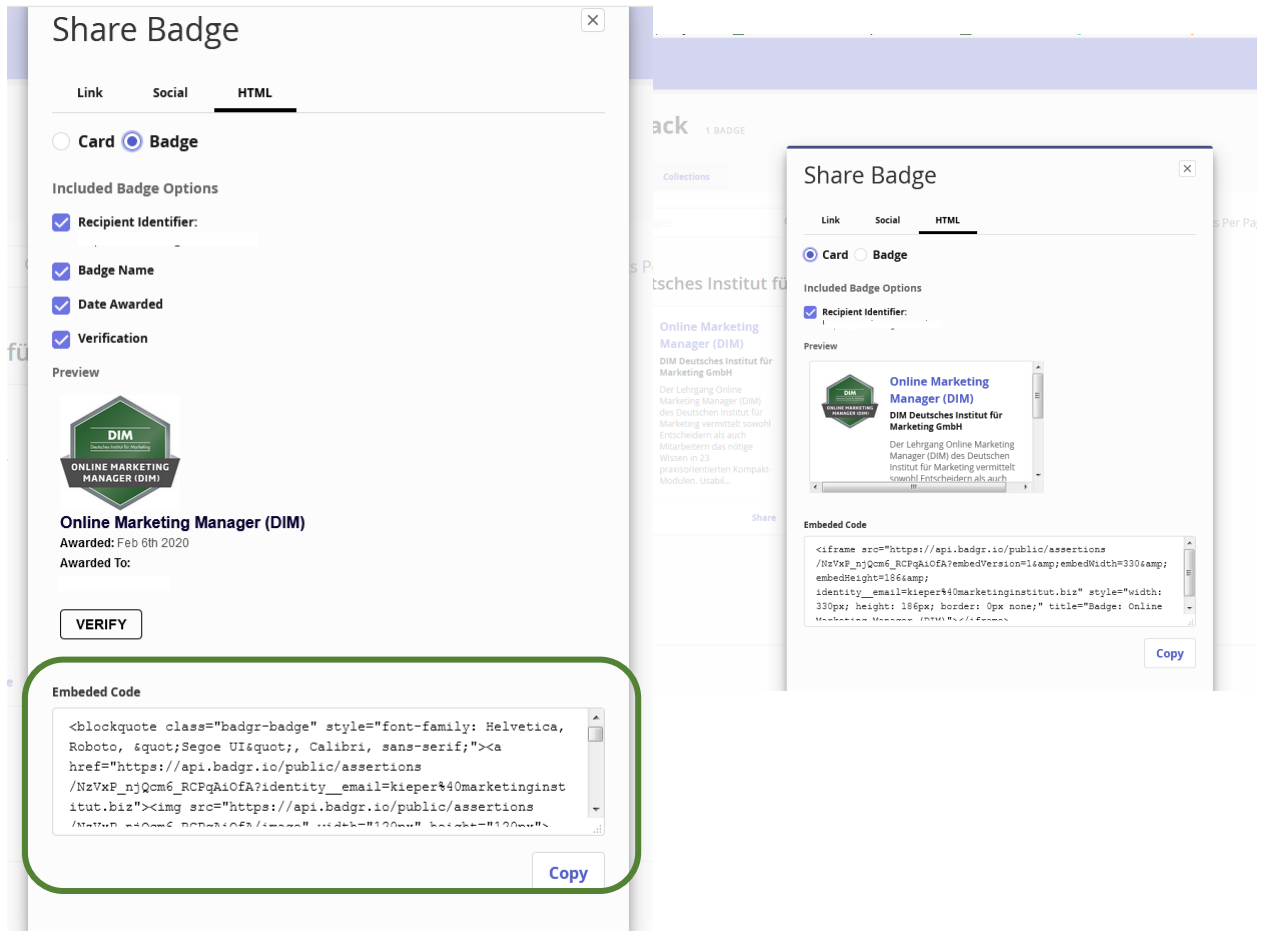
Share Badge

×

Link Social HTML

Card Badge

Included Badge Options

Recipient Identifier:

Badge Name

Date Awarded

Verification

Preview

DIM
Deutsches Institut für Marketing
ONLINE MARKETING MANAGER (DIM)

Online Marketing Manager (DIM)
Awarded: Feb 6th 2020
Awarded To:

VERIFY

Embeded Code

<blockquote class="badgr-badge" style="font-family: Helvetica, Roboto, &quot;Segoe UI&quot;, Calibri, sans-serif;"><a href="https://api.badgr.io/public/assertions/NzVxP_njQcm6_RCPqAiOfA?identity__email=kieper%40marketinginstitut.biz"><img src="https://api.badgr.io/public/assertions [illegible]

Copy

ack 1 BADGE

Collections

s Per Pa

s Pe

tsches Institut fü

fü

Online Marketing Manager (DIM)
DIM Deutsches Institut für Marketing GmbH
Der Lehrgang Online Marketing Manager (DIM) des Deutschen Institut für Marketing vermittelt sowohl Entscheidern als auch Mitarbeitern das nötige Wissen in 23 praxisorientierten Kompakt-Modulen. Usabil...

Share

Share Badge

×

Link Social HTML

Card Badge

Included Badge Options

Recipient Identifier:

Preview

Online Marketing Manager (DIM)
DIM Deutsches Institut für Marketing GmbH
Der Lehrgang Online Marketing Manager (DIM) des Deutschen Institut für Marketing vermittelt sowohl Entscheidern als auch

Embeded Code

<iframe src="https://api.badgr.io/public/assertions/NzVxP_njQcm6_RCPqAiOfA?embedVersion=1&amp;embedWidth=330&amp;embedHeight=186&amp;identity__email=kieper%40marketinginstitut.biz" style="width: 330px; height: 186px; border: 0px none;" title="Badge: Online Marketing Manager (DIM)"></iframe>

Copy